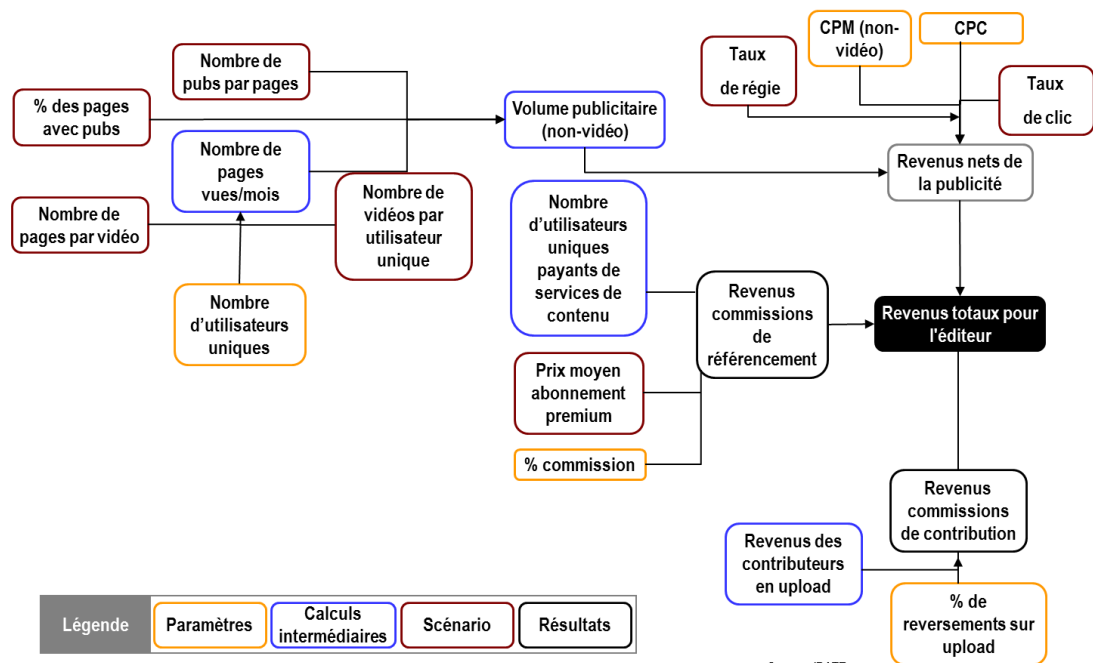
Nombre de pubs par pages

% des pages avec pubs

Nombre de pages vues/mois

Nombre de pages par vidéo

Nombre de vidéos par utilisateur unique

Nombre d'utilisateurs uniques

Volume publicitaire (non-vidéo)

Taux de régie

CPM (non-vidéo)

CPC

Taux de clic

Revenus nets de la publicité

Nombre d'utilisateurs uniques payants de services de contenu

Revenus commissions de référencement

Revenus totaux pour l'éditeur

Prix moyen abonnement premium

% commission

Revenus commissions de contribution

Revenus des contributeurs en upload

% de reversements sur upload

Légende | Paramètres | Calculs intermédiaires | Scénario | Résultats